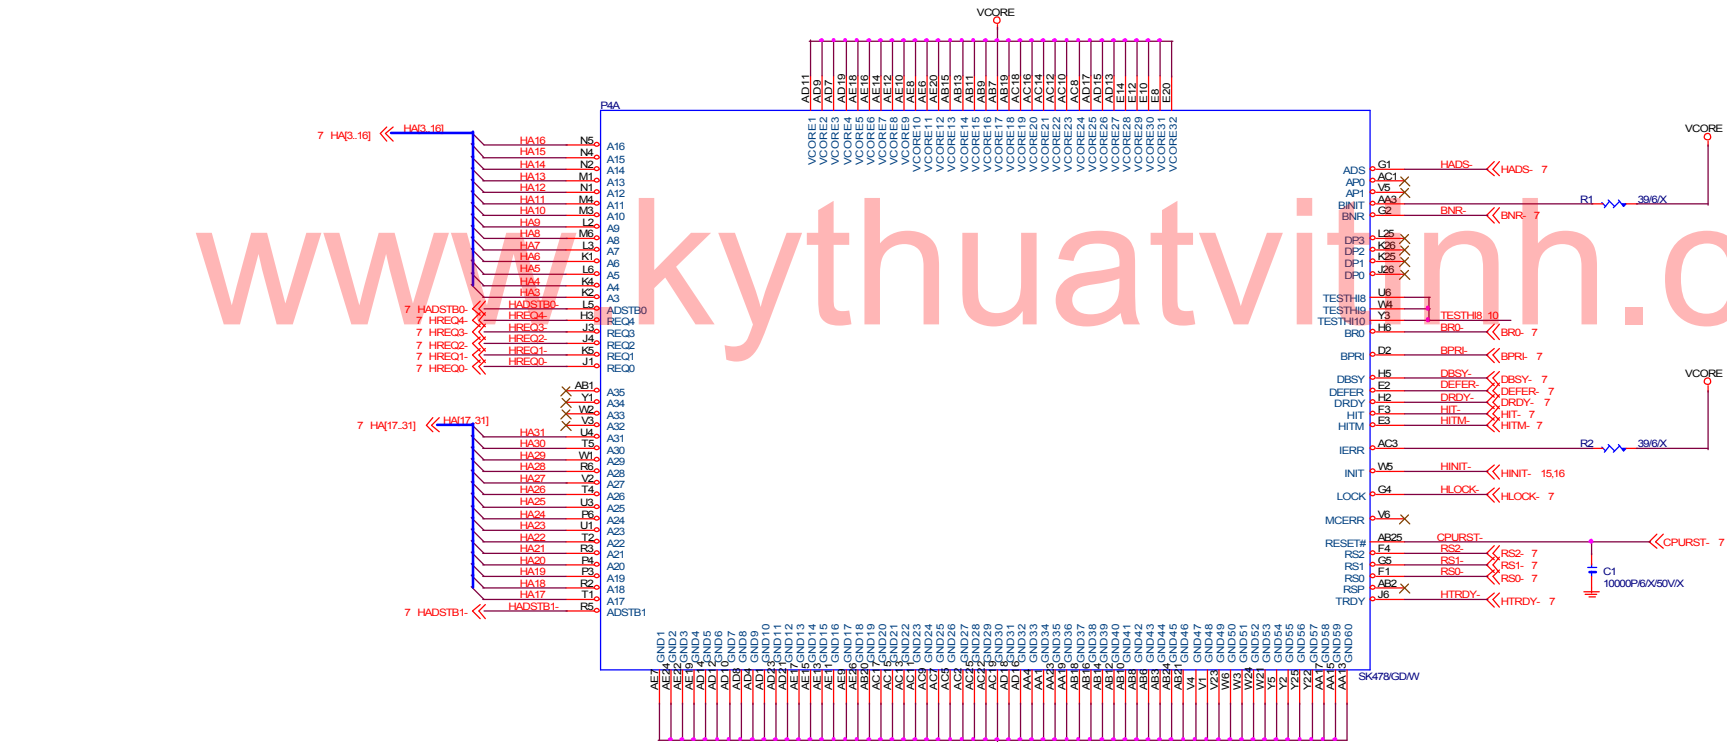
VCORE

AD11 AD9 AD7 AD19 AE18 AE16 AE14 AE12 AE10 AE8 AE6 AE20 AB15 AB13 AB11 AB9 AB7 AB19 AC18 AC16 AC14 AC12 AC10 AC8 AD17 AD15 AD13 E14 E12 E10 E8 E20

P4A

VCORE1 VCORE2 VCORE3 VCORE4 VCORE5 VCORE6 VCORE7 VCORE8 VCORE9 VCORE10 VCORE11 VCORE12 VCORE13 VCORE14 VCORE15 VCORE16 VCORE17 VCORE18 VCORE19 VCORE20 VCORE21 VCORE22 VCORE23 VCORE24 VCORE25 VCORE26 VCORE27 VCORE28 VCORE29 VCORE30 VCORE31 VCORE32

7 HA[3..16] HA[3..16]

HA16 N5 A16
HA15 N4 A15
HA14 N2 A14
HA13 M1 A13
HA12 N1 A12
HA11 M4 A11
HA10 M3 A10
HA9 L2 A9
HA8 M6 A8
HA7 L3 A7
HA6 K1 A6
HA5 L6 A5
HA4 K4 A4
HA3 K2 A3
7 HADSTB0- HADSTB0- L5 ADSTB0
7 HREQ4- HREQ4- H3 REQ4
7 HREQ3- HREQ3- J3 REQ3
7 HREQ2- HREQ2- J4 REQ2
7 HREQ1- HREQ1- K5 REQ1
7 HREQ0- HREQ0- J1 REQ0

AB1 A35
Y1 A34
W2 A33
V3 A32

7 HA[17..31] HA[17..31]

HA31 U4 A31
HA30 T5 A30
HA29 W1 A29
HA28 R6 A28
HA27 V2 A27
HA26 T4 A26
HA25 U3 A25
HA24 P6 A24
HA23 U1 A23
HA22 T2 A22
HA21 R3 A21
HA20 P4 A20
HA19 P3 A19
HA18 R2 A18
HA17 T1 A17
7 HADSTB1- HADSTB1- R5 ADSTB1

VCORE

ADS G1 HADS- HADS- 7
AP0 AC1
AP1 V5
BINIT AA3 R1 39/6/X
BNR G2 BNR- BNR- 7
DP3 L25
DP2 K26
DP1 K25
DP0 J26
TESTHI8 U6
TESTHI9 W4
TESTHI10 Y3 TESTHI8..10
BR0 H6 BR0- BR0- 7
BPRI D2 BPRI- BPRI- 7

VCORE

DBSY H5 DBSY- DBSY- 7
DEFER E2 DEFER- DEFER- 7
DRDY H2 DRDY- DRDY- 7
HIT F3 HIT- HIT- 7
HITM E3 HITM- HITM- 7
IERR AC3 R2 39/6/X
INIT W5 HINIT- HINIT- 15,16
LOCK G4 HLOCK- HLOCK- 7
MCERR V6
RESET# AB25 CPURST- CPURST- 7
RS2 F4 RS2- RS2- 7
RS1 G5 RS1- RS1- 7
RS0 F1 RS0- RS0- 7
RSP AB2
TRDY J6 HTRDY- HTRDY- 7

C1
10000P/6/X/50V/X

GND1 GND2 GND3 GND4 GND5 GND6 GND7 GND8 GND9 GND10 GND11 GND12 GND13 GND14 GND15 GND16 GND17 GND18 GND19 GND20 GND21 GND22 GND23 GND24 GND25 GND26 GND27 GND28 GND29 GND30 GND31 GND32 GND33 GND34 GND35 GND36 GND37 GND38 GND39 GND40 GND41 GND42 GND43 GND44 GND45 GND46 GND47 GND48 GND49 GND50 GND51 GND52 GND53 GND54 GND55 GND56 GND57 GND58 GND59 GND60

AE7 AE24 AE22 AE19 AD24 AD22 AD10 AD8 AD4 AD21 AD23 AE1 AE15 AE13 AE11 AE9 AB20 AC17 AC15 AC13 AC11 AC9 AC7 AC23 AC25 AC5 AD18 AD16 AA4 AA1 AB16 AB18 AB14 AB12 AB10 AB8 AB6 AB3 AB24 AB21 V4 V1 V23 W6 W3 W24 Y5 Y25 Y22 AA17 AA5 AA3

SK478/GD/W

www.kythuatvitinh.c